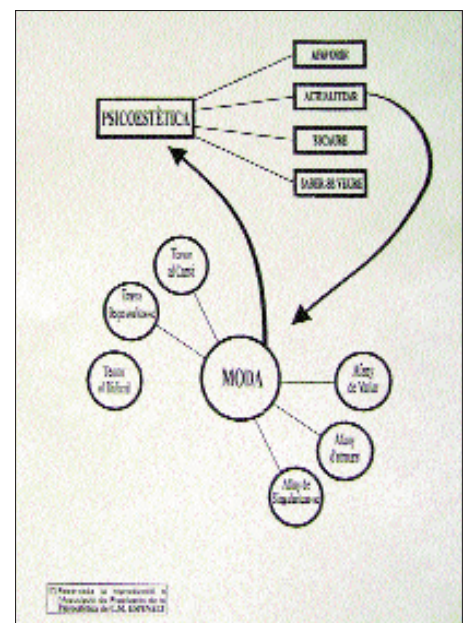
PSICOESTÈTICA

ADAPTARSE

ACTUALITZAR

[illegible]

SABER-SE VEURE

Trovar el Camí

Trovar Responsabilitat

Trovar el Refugi

MODA

Mitjà de Valor

Mitjà d'estimar

Mitjà de Singularització

© Reservada la reproducció a l'Associació de Practicants de la Psicoestètica de C.M. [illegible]